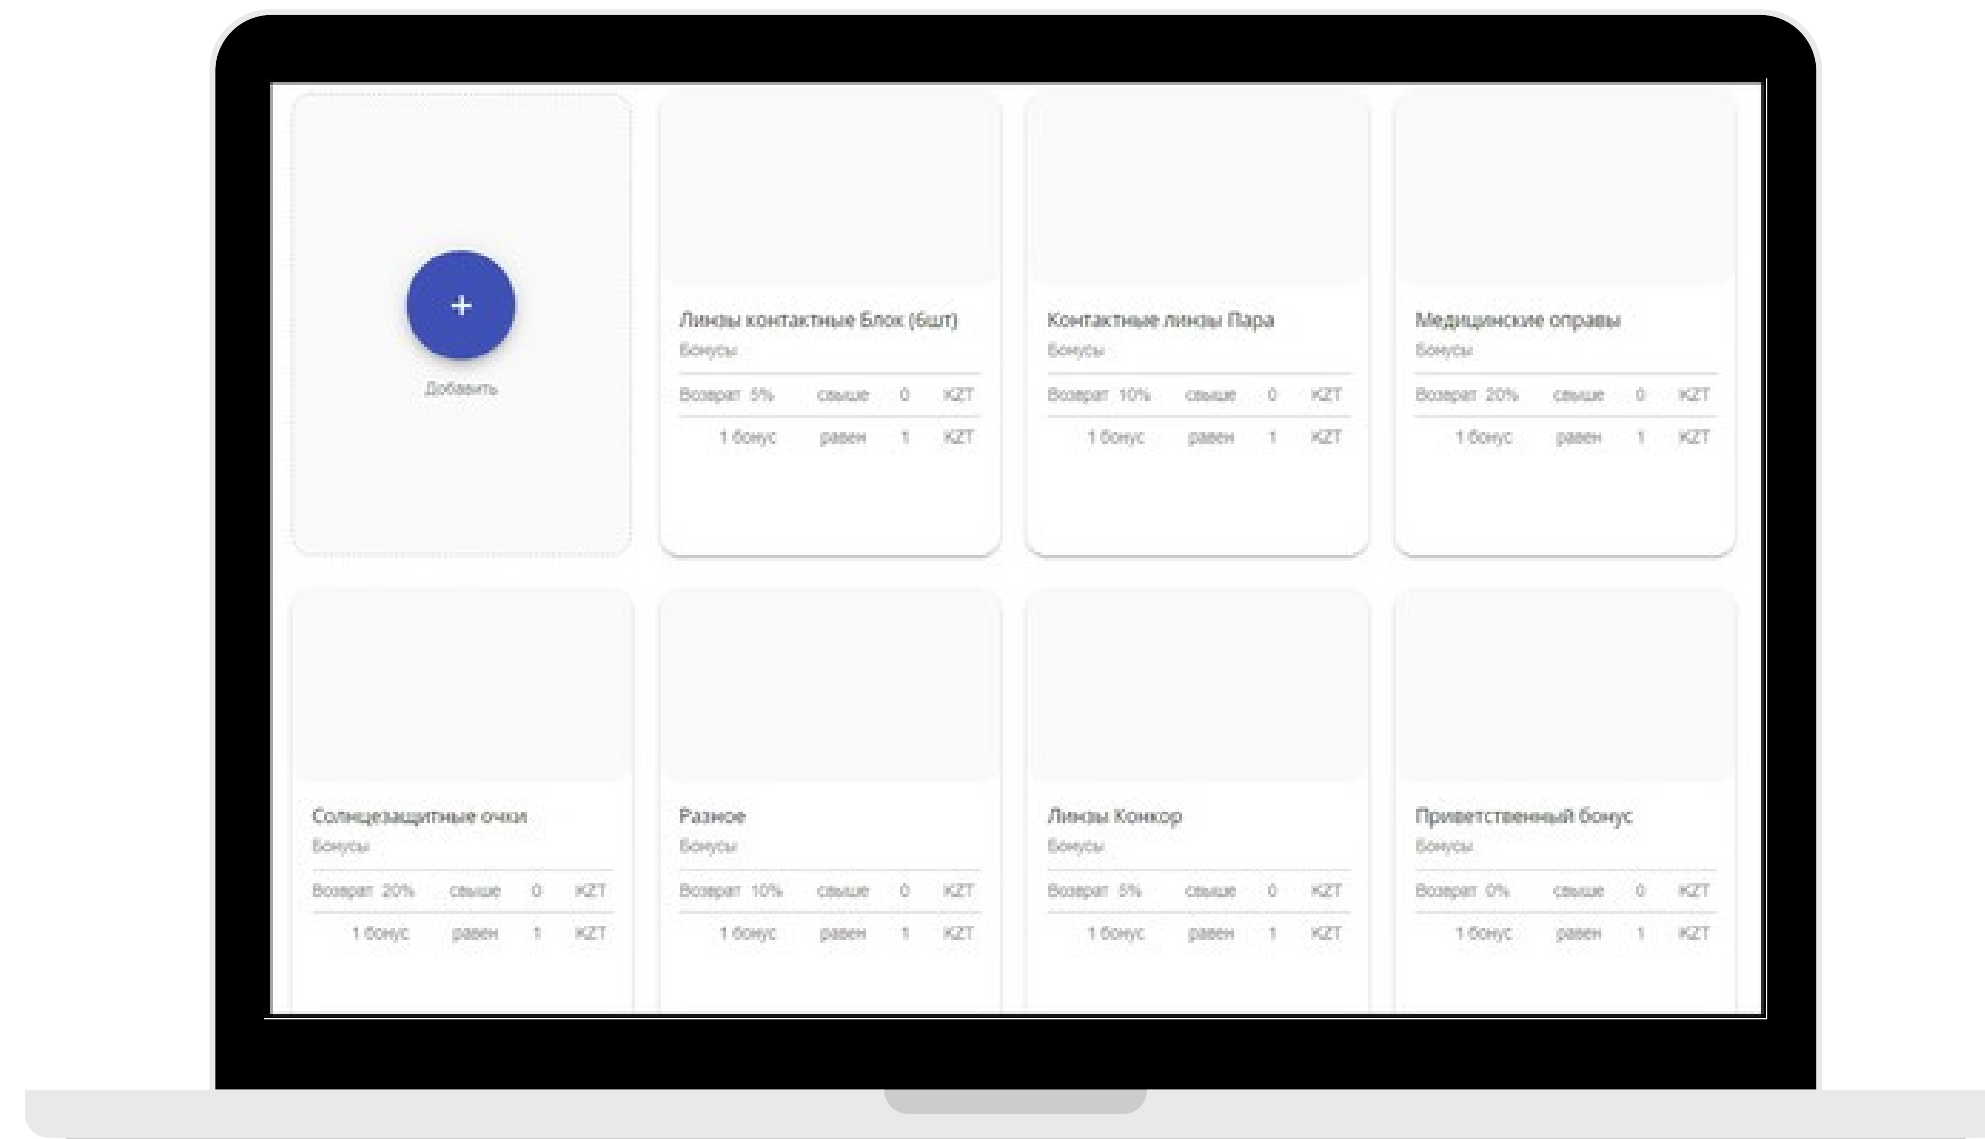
+
Добавить

Линзы контактные Блок (6шт)
Бонусы
Возврат 5% свыше 0 KZT
1 бонус равен 1 KZT

Контактные линзы Пара
Бонусы
Возврат 10% свыше 0 KZT
1 бонус равен 1 KZT

Медицинские оправы
Бонусы
Возврат 20% свыше 0 KZT
1 бонус равен 1 KZT

Солнцезащитные очки
Бонусы
Возврат 20% свыше 0 KZT
1 бонус равен 1 KZT

Разное
Бонусы
Возврат 10% свыше 0 KZT
1 бонус равен 1 KZT

Линзы Конкор
Бонусы
Возврат 5% свыше 0 KZT
1 бонус равен 1 KZT

Приветственный бонус
Бонусы
Возврат 0% свыше 0 KZT
1 бонус равен 1 KZT